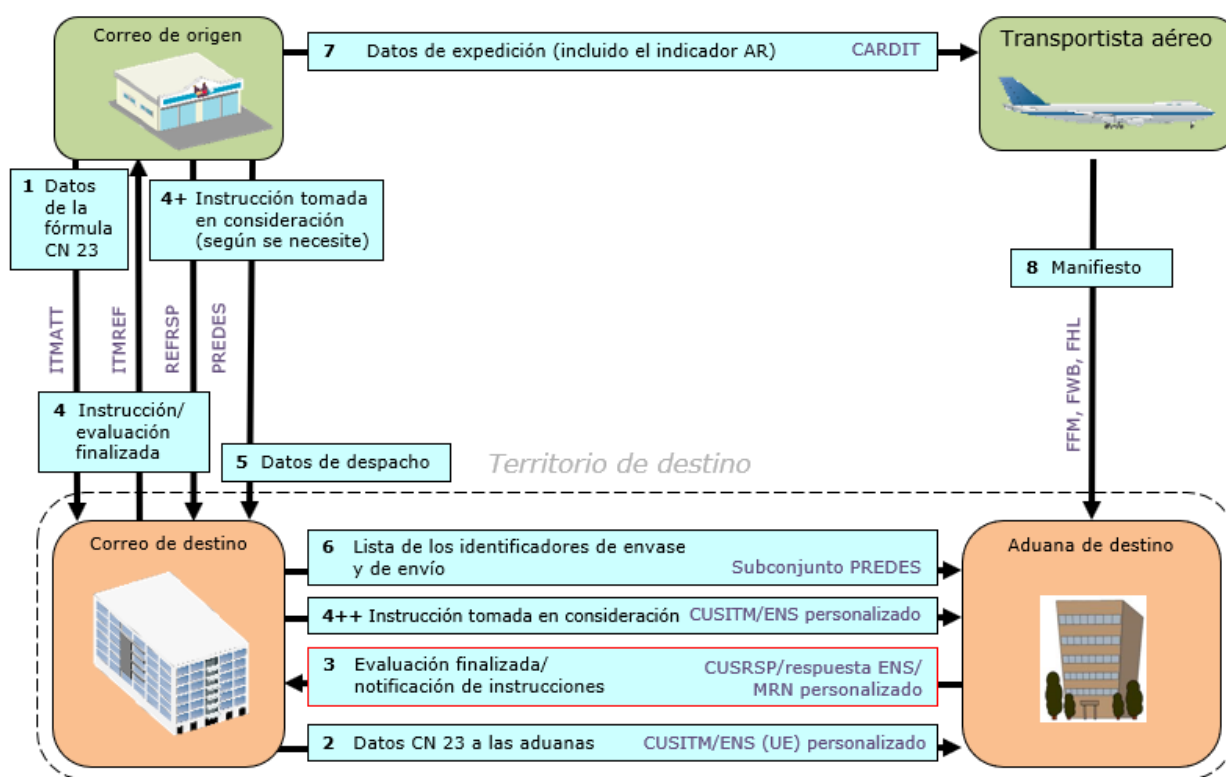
Correo de origen

7 Datos de expedición (incluido el indicador AR) CARDIT

Transportista aéreo

1 Datos de la fórmula CN 23

4+ Instrucción tomada en consideración (según se necesite)

8 Manifiesto

ITMATT

ITMREF

REFRSP

PREDES

FFM, FWB, FHL

4 Instrucción/ evaluación finalizada

5 Datos de despacho

Territorio de destino

Correo de destino

6 Lista de los identificadores de envase y de envío Subconjunto PREDES

Aduana de destino

4++ Instrucción tomada en consideración CUSITM/ENS personalizado

3 Evaluación finalizada/ notificación de instrucciones CUSRSP/respuesta ENS/ MRN personalizado

2 Datos CN 23 a las aduanas CUSITM/ENS (UE) personalizado